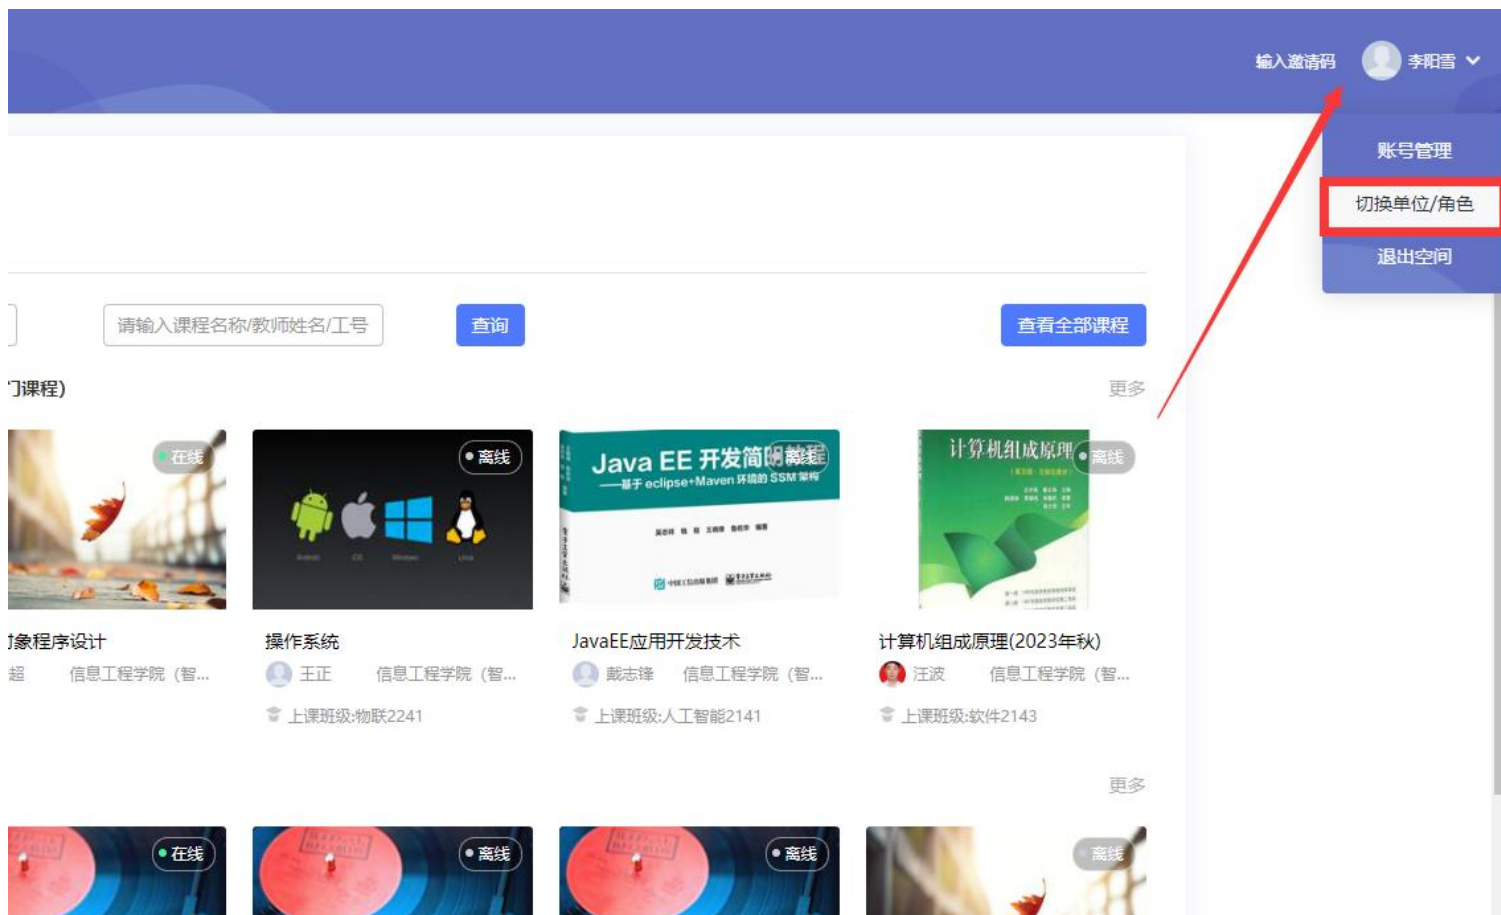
输入邀请码 李阳雪

账号管理
切换单位/角色
退出空间

请输入课程名称/教师姓名/工号
查询
查看全部课程

门课程)
更多

在线
象程序设计
超 信息工程学院（智...

离线
操作系统
王正 信息工程学院（智...
上课班级:物联2241

Java EE 开发简明教程
——基于 eclipse+Maven 环境的 SSM 架构
离线
JavaEE应用开发技术
戴志锋 信息工程学院（智...
上课班级:人工智能2141

计算机组成原理
离线
计算机组成原理(2023年秋)
汪波 信息工程学院（智...
上课班级:软件2143

更多

在线
离线
离线
离线